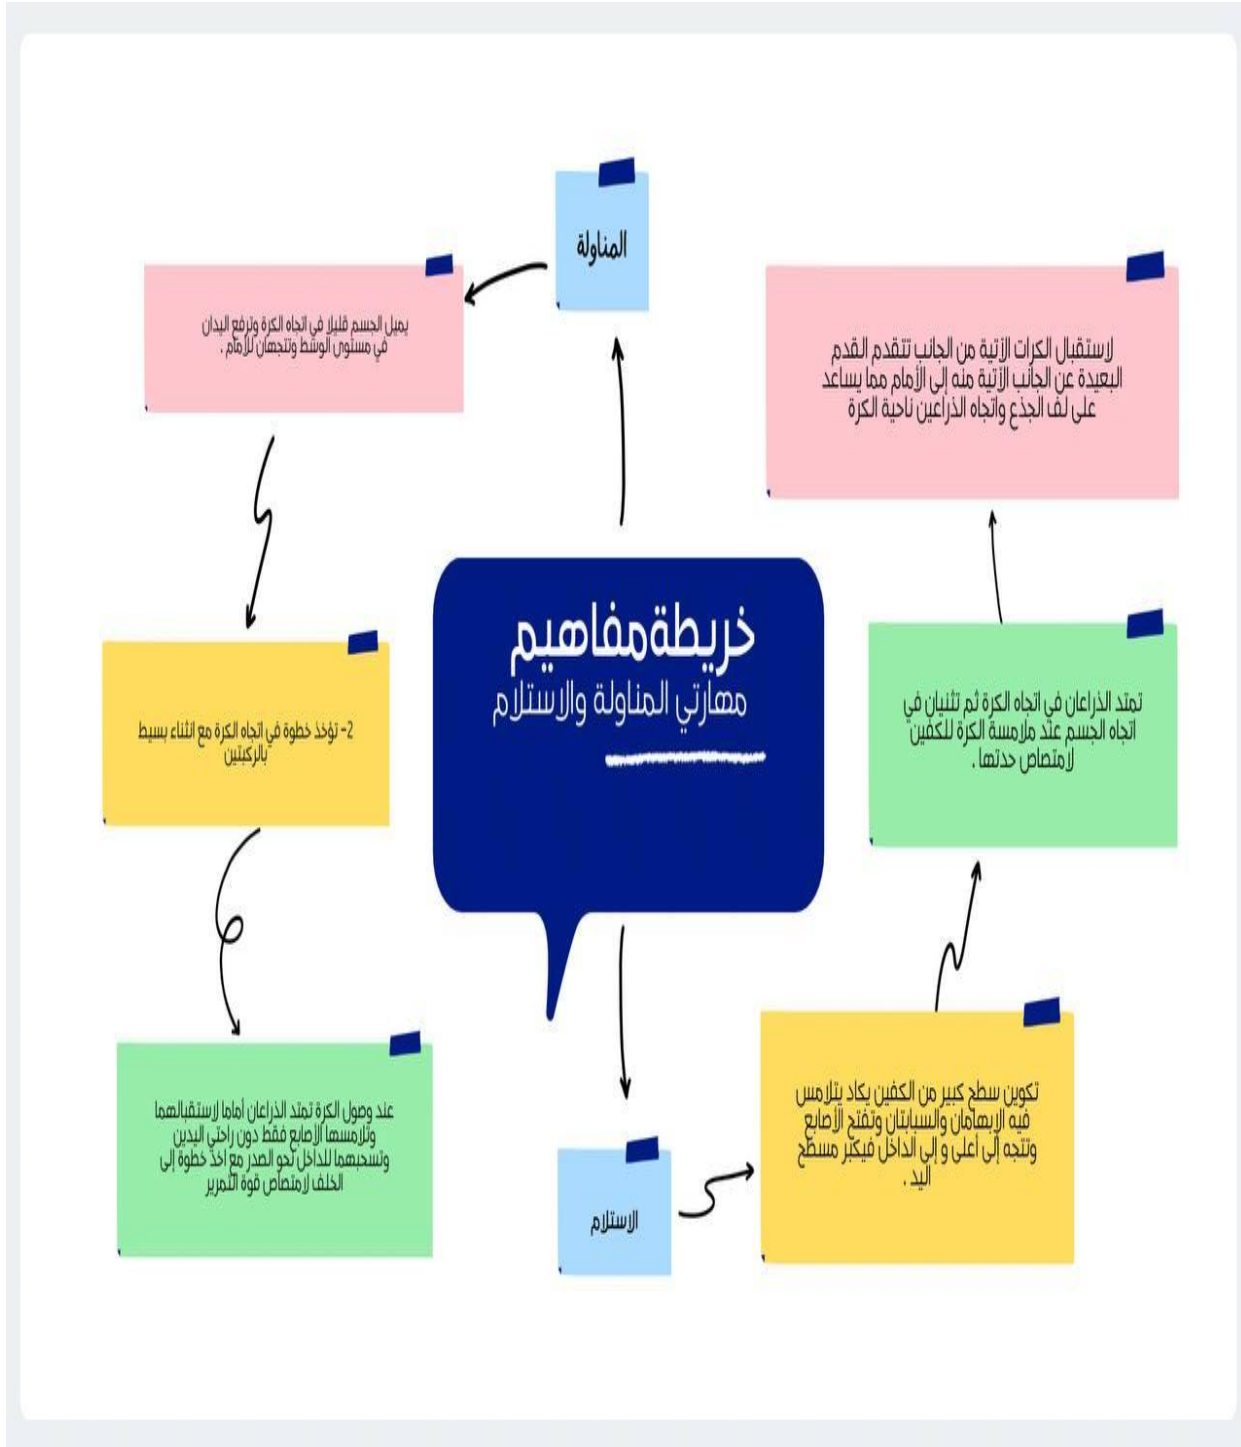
خريطة مفاهيم
مهارتي المناولة والاستلام

المناولة

يميل الجسم قليلا في اتجاه الكرة وترفع اليدان في مستوى الوسط وتتجهان للأمام .

2- تؤخذ خطوة في اتجاه الكرة مع انثناء بسيط بالركبتين

عند وصول الكرة تمتد الذراعان أماما لاستقبالهما وتلامسها الأصابع فقط دون راحتي اليدين وتسحبهما للداخل نحو الصدر مع أخذ خطوة إلى الخلف لامتصاص قوة التمرير

الاستلام

تكوين سطح كبير من الكفين يكاد يتلامس فيه الإبهامان والسبابتان وتفتح الأصابع وتتجه إلى أعلى و إلى الداخل فيكبر مسطح اليد .

تمتد الذراعان في اتجاه الكرة ثم تنثنيان في اتجاه الجسم عند ملامسة الكرة للكفين لامتصاص حدتها .

لاستقبال الكرات الآتية من الجانب تتقدم القدم البعيدة عن الجانب الآتية منه إلى الأمام مما يساعد على لف الجذع واتجاه الذراعين ناحية الكرة